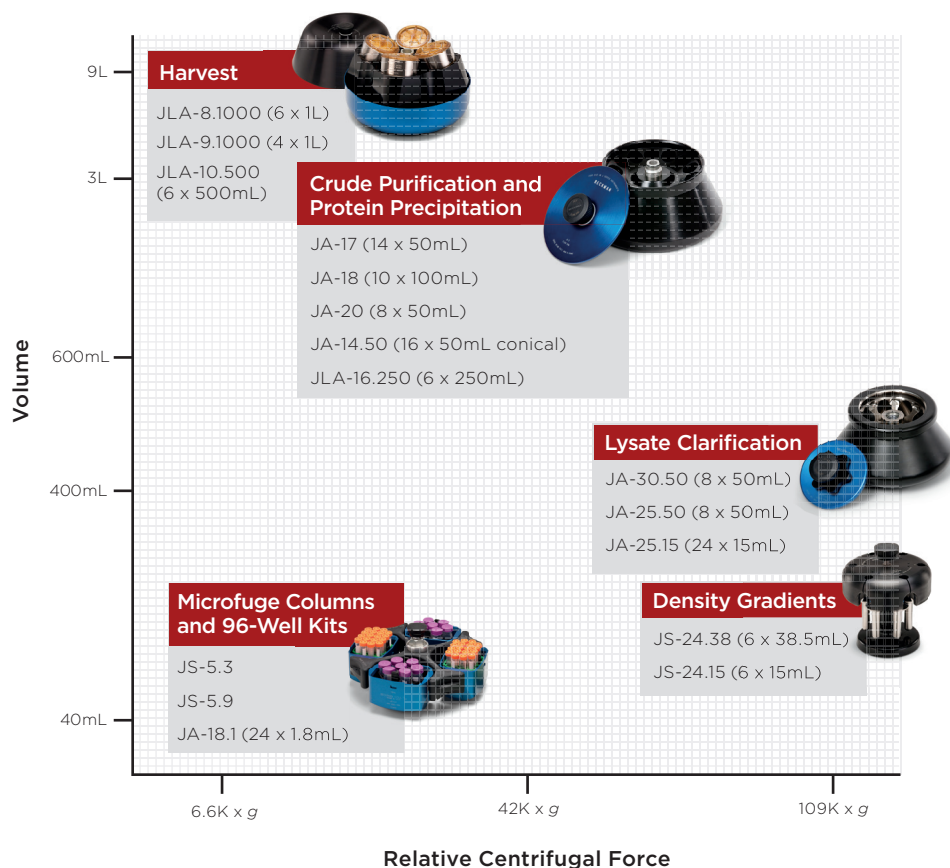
Harvest

JLA-8.1000 (6 x 1L)

JLA-9.1000 (4 x 1L)

JLA-10.500 (6 x 500mL)

Crude Purification and Protein Precipitation

JA-17 (14 x 50mL)

JA-18 (10 x 100mL)

JA-20 (8 x 50mL)

JA-14.50 (16 x 50mL conical)

JLA-16.250 (6 x 250mL)

Lysate Clarification

JA-30.50 (8 x 50mL)

JA-25.50 (8 x 50mL)

JA-25.15 (24 x 15mL)

Density Gradients

JS-24.38 (6 x 38.5mL)

JS-24.15 (6 x 15mL)

Microfuge Columns and 96-Well Kits

JS-5.3

JS-5.9

JA-18.1 (24 x 1.8mL)

9L

3L

600mL

400mL

40mL

Volume

6.6K x $g$

42K x $g$

109K x $g$

Relative Centrifugal Force